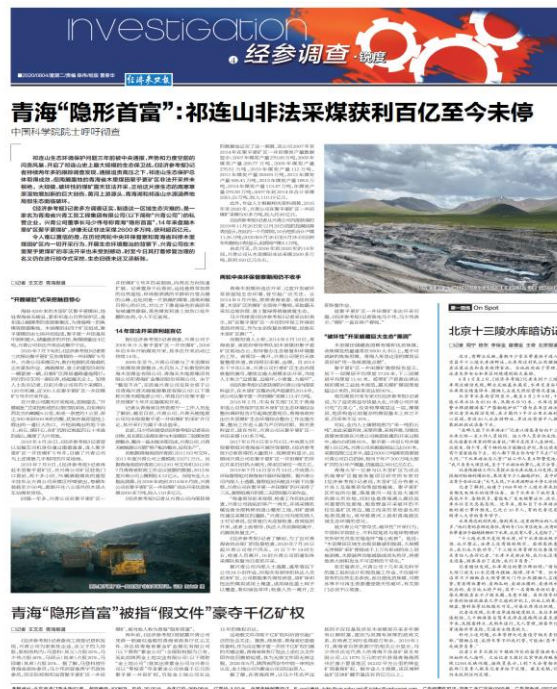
Investigation
经参调查·镜鉴

2020年8月4日 星期二 责编 版式

青海"隐形首富":祁连山非法采煤获利百亿至今未停

中国科学院院士呼吁彻查

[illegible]

"兴隆源"式采煤隐患惊心

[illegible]

14年在这开采获利数百亿

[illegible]

两院中央环保督察期间仍不收手

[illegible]

"破坏性"开采被遗忘本在"重演"

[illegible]

On Spot

北京十三陵水库暗访追

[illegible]

青海"隐形首富"被指"假文件"豪夺千亿矿权

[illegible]